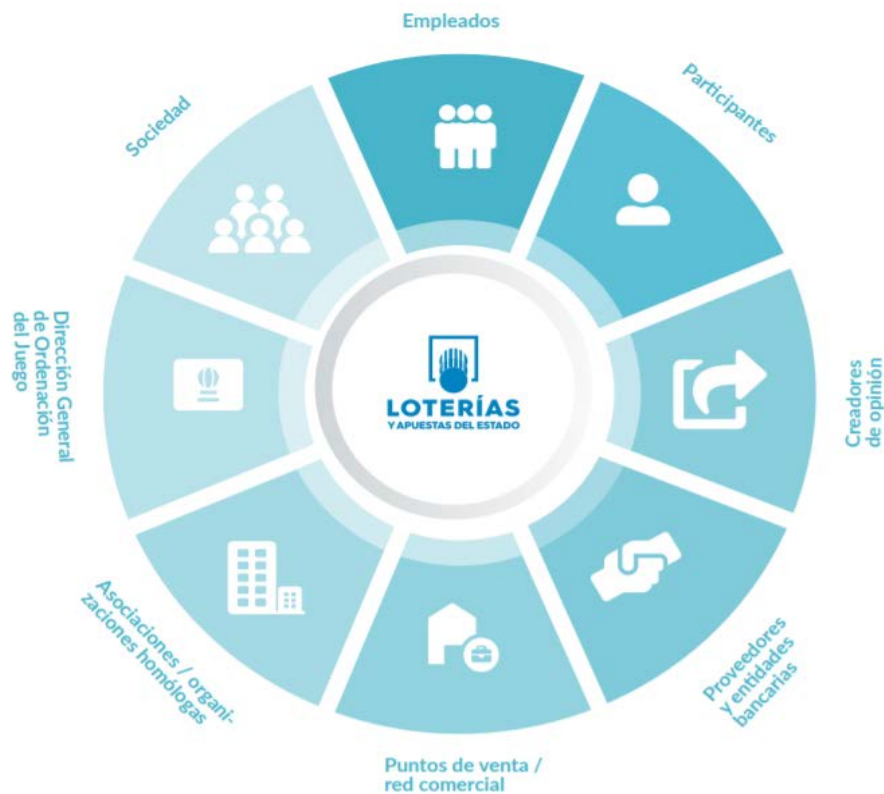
Empleados

Participantes

Creadores de opinión

Proveedores y entidades bancarias

Puntos de venta / red comercial

Asociaciones / organizaciones homólogas

Dirección General de Ordenación del Juego

Sociedad

LOTERÍAS
Y APUESTAS DEL ESTADO